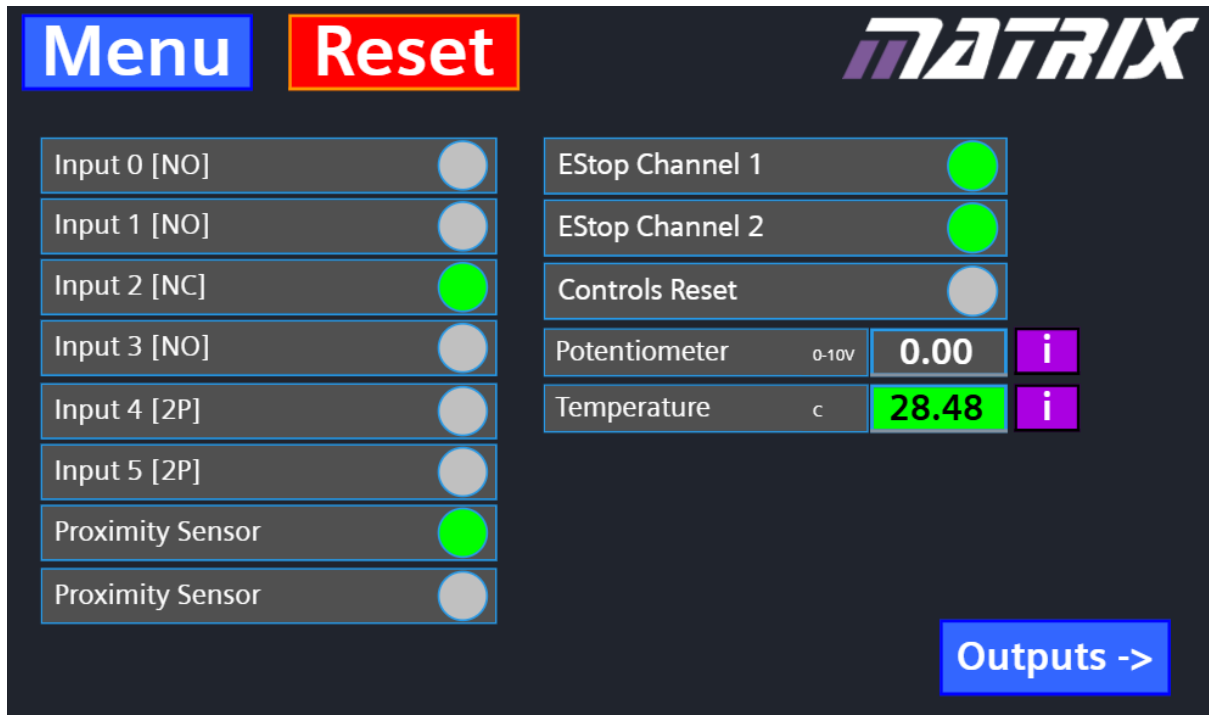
Menu Reset MATRIX

Input 0 [NO]
Input 1 [NO]
Input 2 [NC]
Input 3 [NO]
Input 4 [2P]
Input 5 [2P]
Proximity Sensor
Proximity Sensor

EStop Channel 1
EStop Channel 2
Controls Reset
Potentiometer 0-10V 0.00 i
Temperature c 28.48 i

Outputs ->